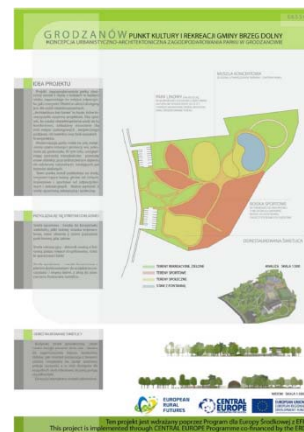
GRODZANÓW PUNKT KULTURY I REKREACJI GMINY BRZEG DOLNY
KONCEPCJA URBANISTYCZNO-ARCHITEKTONICZNA ZAGOSPODAROWANIA PARKU W GRODZANOWIE

IDEA PROJEKTU

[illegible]

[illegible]

TERENY REKREACYJNE ZIELONE
TERENY SPORTOWE
TERENY SPACEROWE
CIĄGI PIESZO-ROWEROWE

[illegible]

EUROPEAN RURAL FUTURES
CENTRAL EUROPE

Ten projekt jest wdrażany poprzez Program dla Europy Środkowej z EF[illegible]
This project is implemented through CENTRAL EUROPE Programme co-financed by the ER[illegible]